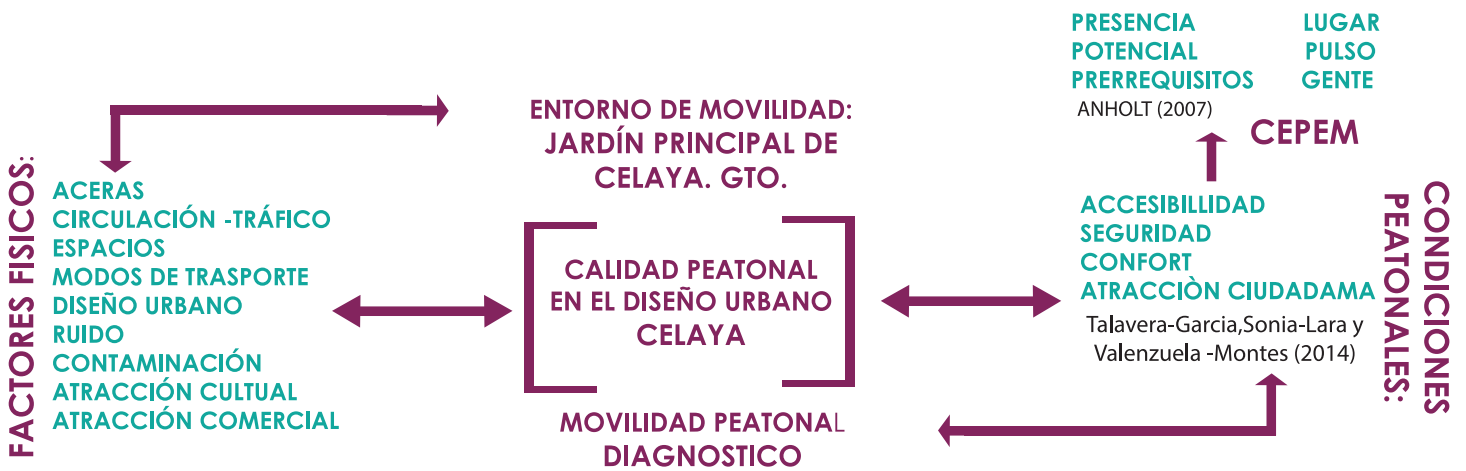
PRESENCIA
POTENCIAL
PRERREQUISITOS

LUGAR
PULSO
GENTE

ANHOLT (2007)

CEPEM

ENTORNO DE MOVILIDAD: JARDÍN PRINCIPAL DE CELAYA. GTO.

FACTORES FISICOS:

ACERAS
CIRCULACIÓN -TRÁFICO
ESPACIOS
MODOS DE TRASPORTE
DISEÑO URBANO
RUIDO
CONTAMINACIÓN
ATRACCIÓN CULTUAL
ATRACCIÓN COMERCIAL

CALIDAD PEATONAL EN EL DISEÑO URBANO CELAYA

ACCESIBILLIDAD
SEGURIDAD
CONFORT
ATRACCIÒN CIUDADAMA

Talavera-Garcia,Sonia-Lara y Valenzuela -Montes (2014)

CONDICIONES PEATONALES:

MOVILIDAD PEATONAL
DIAGNOSTICO